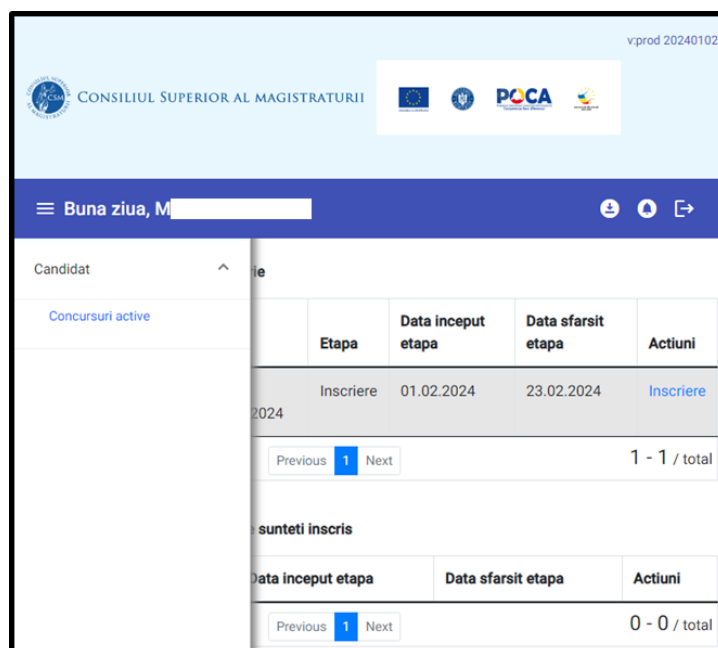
v:prod 20240102

Consiliul Superior al Magistraturii

POCA

Buna ziua, M

Candidat

Concursuri active

ie

| Etapa | Data inceput etapa | Data sfarsit etapa | Actiuni |
|---|---|---|---|
| 2024 Inscriere | 01.02.2024 | 23.02.2024 | Inscriere |

Previous 1 Next

1 - 1 / total

sunteti inscris

| Data inceput etapa | Data sfarsit etapa | Actiuni |
|---|---|---|

Previous 1 Next

0 - 0 / total